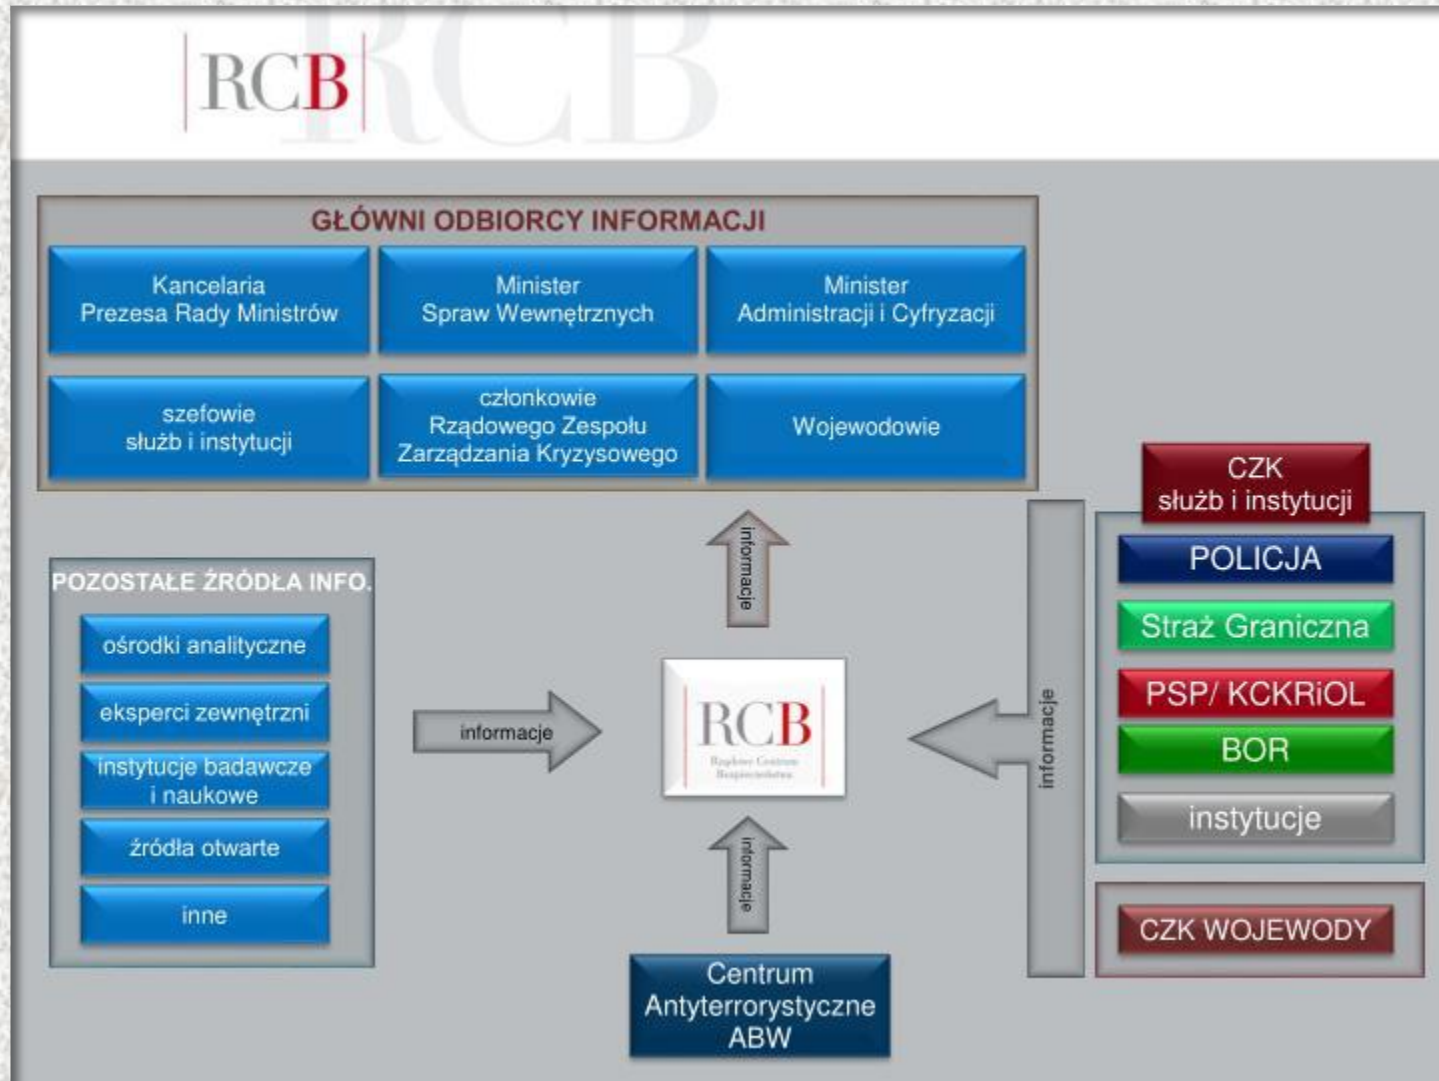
RCB

GŁÓWNI ODBIORCY INFORMACJI

Kancelaria Prezesa Rady Ministrów

Minister Spraw Wewnętrznych

Minister Administracji i Cyfryzacji

szefowie służb i instytucji

członkowie Rządowego Zespołu Zarządzania Kryzysowego

Wojewodowie

CZK służb i instytucji

POLICJA

Straż Graniczna

PSP/ KCKRiOL

BOR

instytucje

CZK WOJEWODY

POZOSTAŁE ŹRÓDŁA INFO.

ośrodki analityczne

eksperci zewnętrzni

instytucje badawcze i naukowe

źródła otwarte

inne

informacje

informacje

RCB
Rządowe Centrum Bezpieczeństwa

informacje

informacje

Centrum Antyterrorystyczne ABW